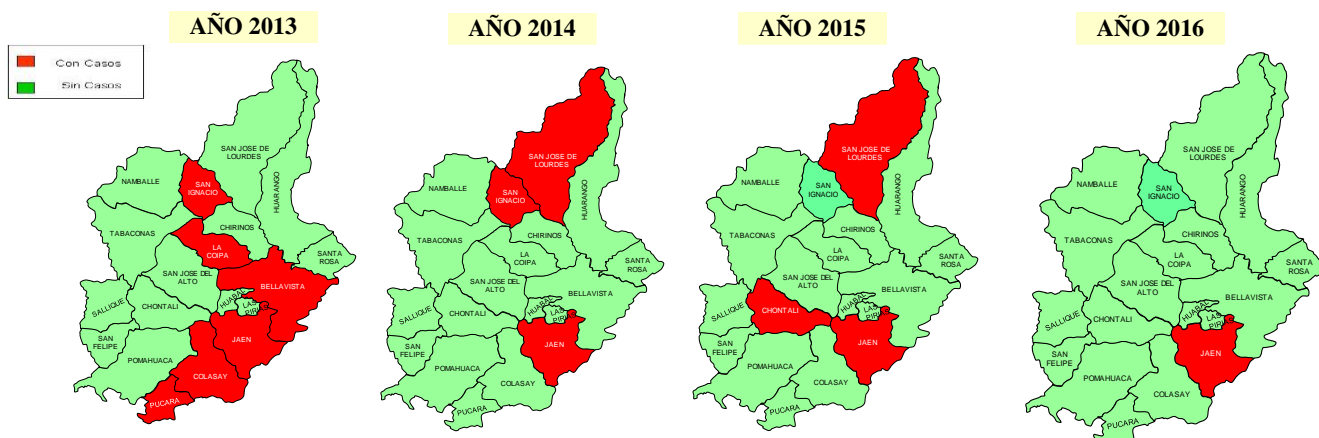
AÑO 2013

Con Casos
Sin Casos

SAN JOSE DE LOURDES
NAMBALLE
SAN IGNACIO
HUARANGO
CHIRINOS
TABACONAS
LA COIPA
SANTA ROSA
SAN JOSE DEL ALTO
BELLAVISTA
SALLIQUE
CHONTALI
HUABAL
LAS PIRIAS
SAN FELIPE
JAEN
POMAHUACA
COLASAY
PUCARA

AÑO 2014

SAN JOSE DE LOURDES
NAMBALLE
SAN IGNACIO
HUARANGO
CHIRINOS
TABACONAS
LA COIPA
SANTA ROSA
SAN JOSE DEL ALTO
BELLAVISTA
SALLIQUE
CHONTALI
HUABAL
LAS PIRIAS
SAN FELIPE
JAEN
POMAHUACA
COLASAY
PUCARA

AÑO 2015

SAN JOSE DE LOURDES
NAMBALLE
SAN IGNACIO
HUARANGO
CHIRINOS
TABACONAS
LA COIPA
SANTA ROSA
SAN JOSE DEL ALTO
BELLAVISTA
SALLIQUE
CHONTALI
HUABAL
LAS PIRIAS
SAN FELIPE
JAEN
POMAHUACA
COLASAY
PUCARA

AÑO 2016

SAN JOSE DE LOURDES
NAMBALLE
SAN IGNACIO
HUARANGO
CHIRINOS
TABACONAS
LA COIPA
SANTA ROSA
SAN JOSE DEL ALTO
BELLAVISTA
SALLIQUE
CHONTALI
HUABAL
LAS PIRIAS
SAN FELIPE
JAEN
POMAHUACA
COLASAY
PUCARA